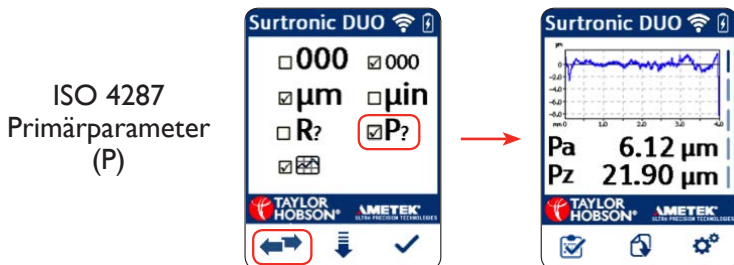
ISO 4287
Primärparameter
(P)

Surtronic DUO

☐000 ☑000
☑µm ☐µin
☐R? ☑P?
☑

TAYLOR HOBSON®
AMETEK®
ULTRA PRECISION TECHNOLOGIES

Surtronic DUO

µm
0.0
-1.0
-2.0
-3.0
-4.0
-5.0
-6.0
-7.0
-8.0
mm 0 1.0 2.0 3.0 4.0

Pa 6.12 µm
Pz 21.90 µm

TAYLOR HOBSON®
AMETEK®
ULTRA PRECISION TECHNOLOGIES